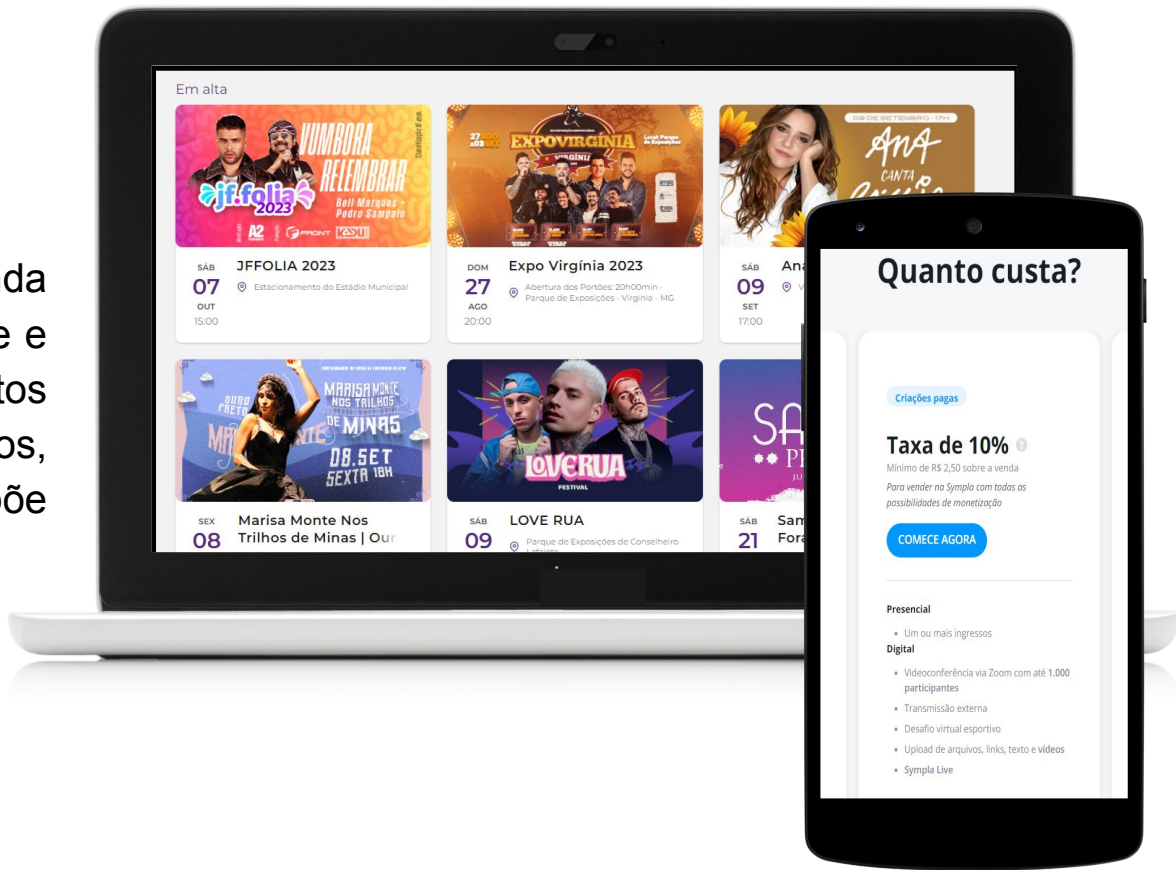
da
e e
tos
os,
põe

Em alta

VUMBORA RELEMBRAR
jf.folia 2023
Bell Marques
Pedro Sampaio

SÁB 07 OUT 15:00
JFFOLIA 2023
Estacionamento do Estádio Municipal

EXPOVIRGÍNIA

DOM 27 AGO 20:00
Expo Virgínia 2023
Abertura dos Portões: 20h00min - Parque de Exposições - Virginia - MG

08 DE SETEMBRO · 17H
ANA CANTA

SÁB 09 SET 17:00
Ana

MARISA MONTE NOS TRILHOS DE MINAS
08.SET SEXTA 18H

SEX 08
Marisa Monte Nos Trilhos de Minas | Our

LOVERUA FESTIVAL

SÁB 09
LOVE RUA
Parque de Exposições de Conselheiro Lafaiete

SÁB 21
Sam
Fora

Quanto custa?

Criações pagas

Taxa de 10%
Mínimo de R$ 2,50 sobre a venda
Para vender na Sympla com todas as possibilidades de monetização

COMECE AGORA

Presencial
• Um ou mais ingressos
Digital
• Videoconferência via Zoom com até 1.000 participantes
• Transmissão externa
• Desafio virtual esportivo
• Upload de arquivos, links, texto e vídeos
• Sympla Live